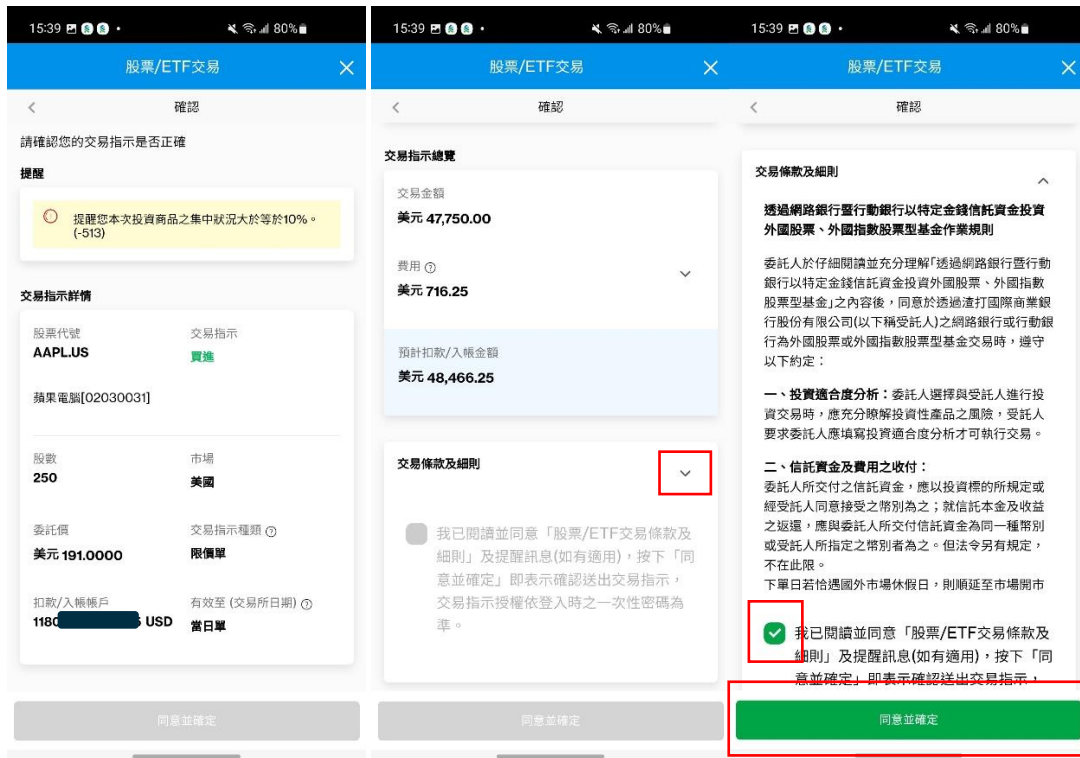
15:39 80%

股票/ETF交易

確認

請確認您的交易指示是否正確

提醒

提醒您本次投資商品之集中狀況大於等於10%。(-513)

交易指示詳情

股票代號
AAPL.US

交易指示
買進

蘋果電腦[02030031]

股數
250

市場
美國

委託價
美元 191.0000

交易指示種類
限價單

扣款/入帳帳戶
1180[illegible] USD

有效至 (交易所日期)
當日單

同意並確定

15:39 80%

股票/ETF交易

確認

交易指示總覽

交易金額
美元 47,750.00

費用
美元 716.25

預計扣款/入帳金額
美元 48,466.25

交易條款及細則

我已閱讀並同意「股票/ETF交易條款及細則」及提醒訊息(如有適用)，按下「同意並確定」即表示確認送出交易指示，交易指示授權依登入時之一次性密碼為準。

同意並確定

15:39 80%

股票/ETF交易

確認

交易條款及細則

透過網路銀行暨行動銀行以特定金錢信託資金投資外國股票、外國指數股票型基金作業規則

委託人於仔細閱讀並充分理解「透過網路銀行暨行動銀行以特定金錢信託資金投資外國股票、外國指數股票型基金」之內容後，同意於透過渣打國際商業銀行股份有限公司(以下稱受託人)之網路銀行或行動銀行為外國股票或外國指數股票型基金交易時，遵守以下約定：

一、投資適合度分析：委託人選擇與受託人進行投資交易時，應充分瞭解投資性產品之風險，受託人要求委託人應填寫投資適合度分析才可執行交易。

二、信託資金及費用之收付：
委託人所交付之信託資金，應以投資標的所規定或經受託人同意接受之幣別為之；就信託本金及收益之返還，應與委託人所交付信託資金為同一種幣別或受託人所指定之幣別者為之。但法令另有規定，不在此限。
下單日若恰遇國外市場休假日，則順延至市場開市

我已閱讀並同意「股票/ETF交易條款及細則」及提醒訊息(如有適用)，按下「同意並確定」即表示確認送出交易指示，

同意並確定